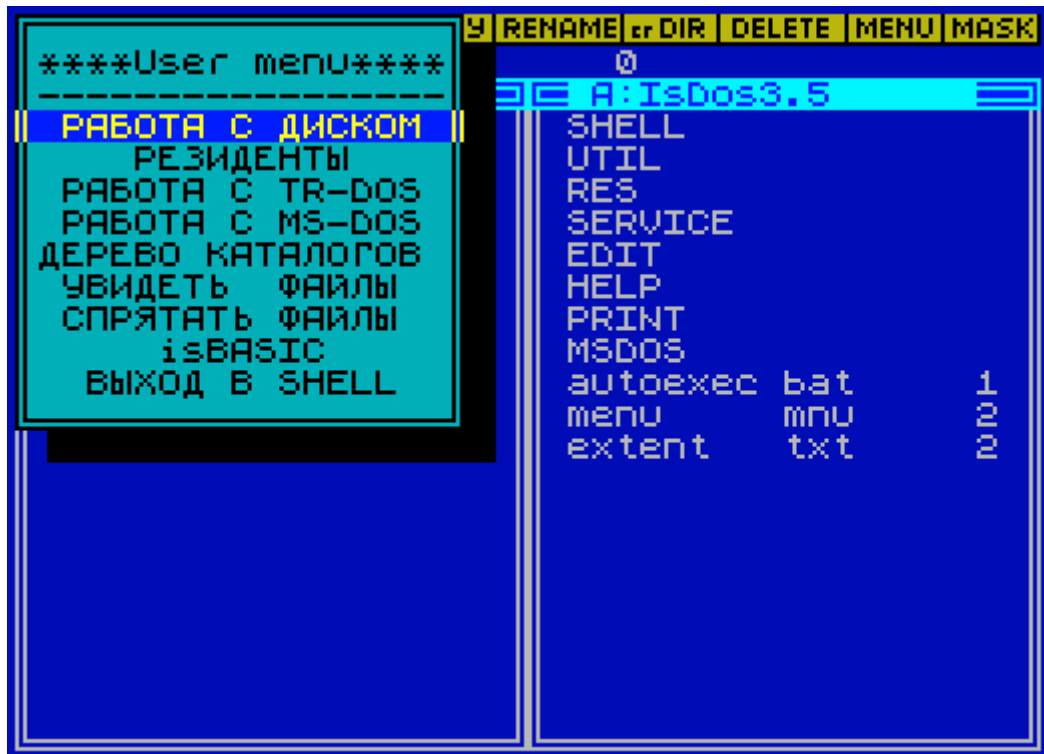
У RENAME cr DIR DELETE MENU MASK

****User menu****
-----------------
РАБОТА С ДИСКОМ
РЕЗИДЕНТЫ
РАБОТА С TR-DOS
РАБОТА С MS-DOS
ДЕРЕВО КАТАЛОГОВ
УВИДЕТЬ ФАЙЛЫ
СПРЯТАТЬ ФАЙЛЫ
isBASIC
ВЫХОД В SHELL

0
A:IsDos3.5
SHELL
UTIL
RES
SERVICE
EDIT
HELP
PRINT
MSDOS
autoexec bat 1
menu mnu 2
extent txt 2